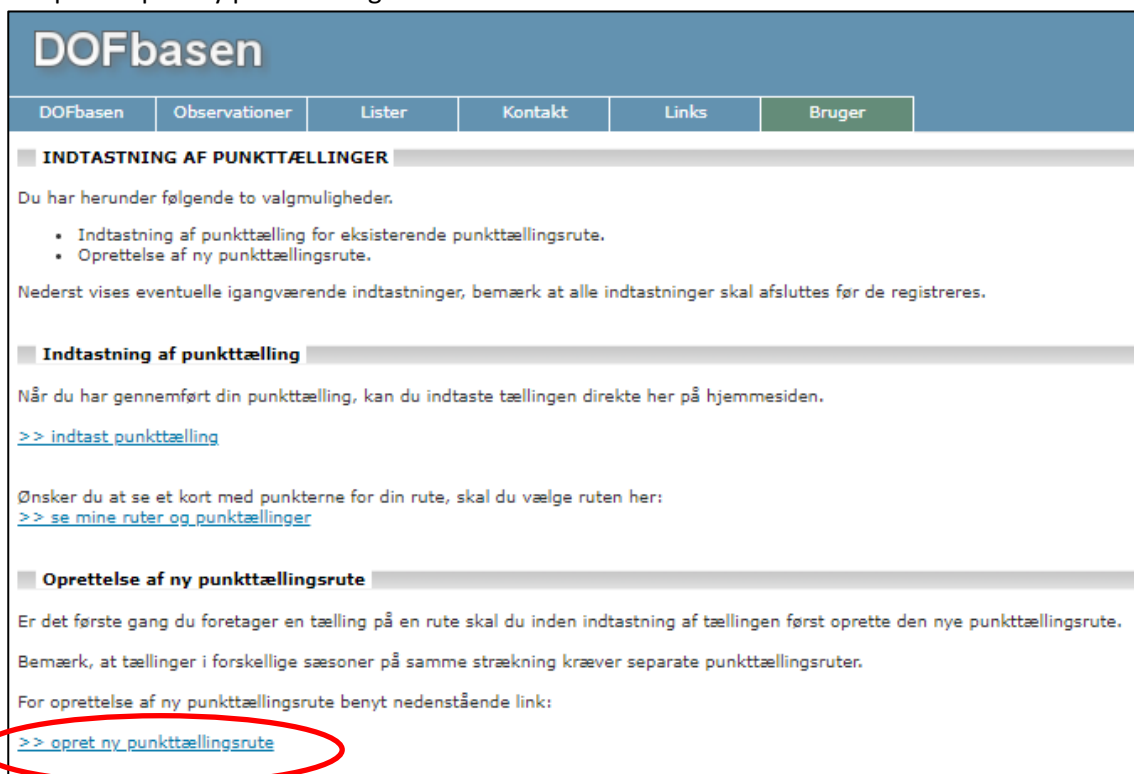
DOFbasen

DOFbasen | Observationer | Lister | Kontakt | Links | Bruger

INDTASTNING AF PUNKTTÆLLINGER

Du har herunder følgende to valgmuligheder.

- Indtastning af punkttælling for eksisterende punkttællingsrute.
- Oprettelse af ny punkttællingsrute.

Nederst vises eventuelle igangværende indtastninger, bemærk at alle indtastninger skal afsluttes før de registreres.

Indtastning af punkttælling

Når du har gennemført din punkttælling, kan du indtaste tællingen direkte her på hjemmesiden.

>> indtast punkttælling

Ønsker du at se et kort med punkterne for din rute, skal du vælge ruten her:
>> se mine ruter og punktællinger

Oprettelse af ny punkttællingsrute

Er det første gang du foretager en tælling på en rute skal du inden indtastning af tællingen først oprette den nye punkttællingsrute.

Bemærk, at tællinger i forskellige sæsoner på samme strækning kræver separate punkttællingsruter.

For oprettelse af ny punkttællingsrute benyt nedenstående link:

>> opret ny punkttællingsrute